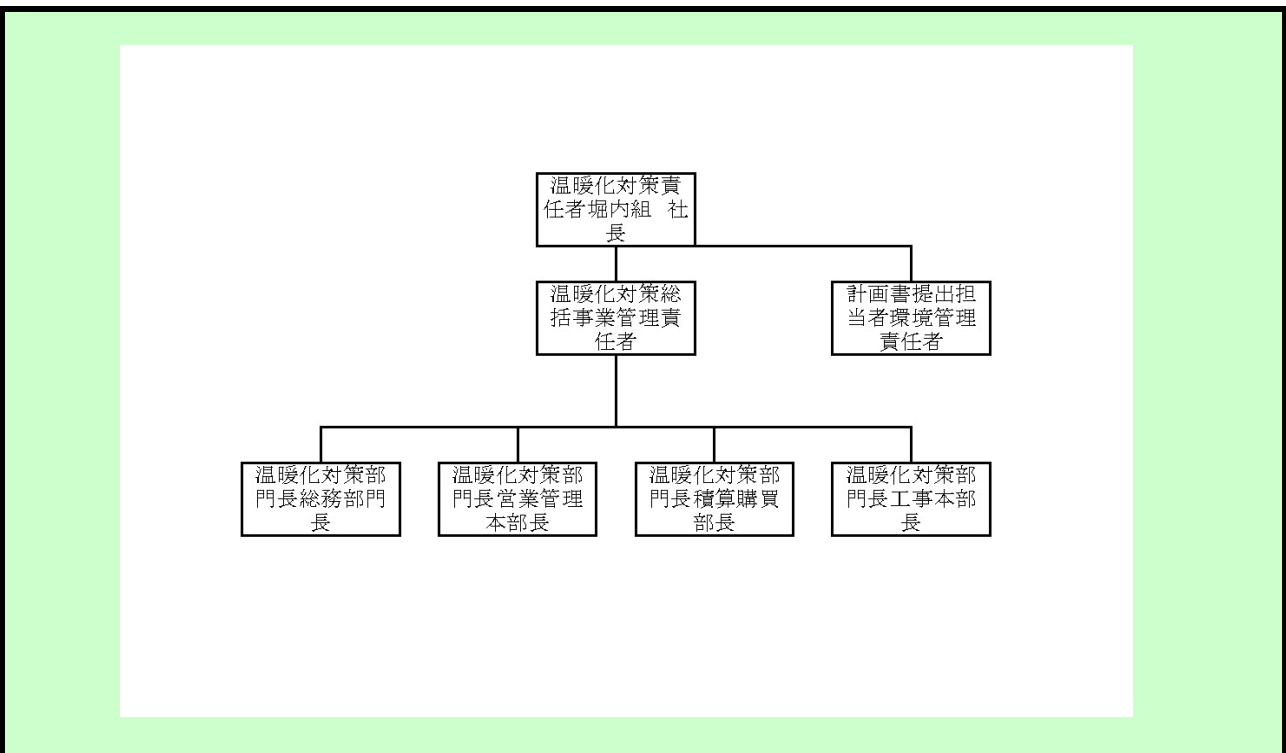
温暖化対策責任者堀内組　社長

温暖化対策総括事業管理責任者

計画書提出担当者環境管理責任者

温暖化対策部門長総務部門長

温暖化対策部門長営業管理本部長

温暖化対策部門長積算購買部長

温暖化対策部門長工事本部長